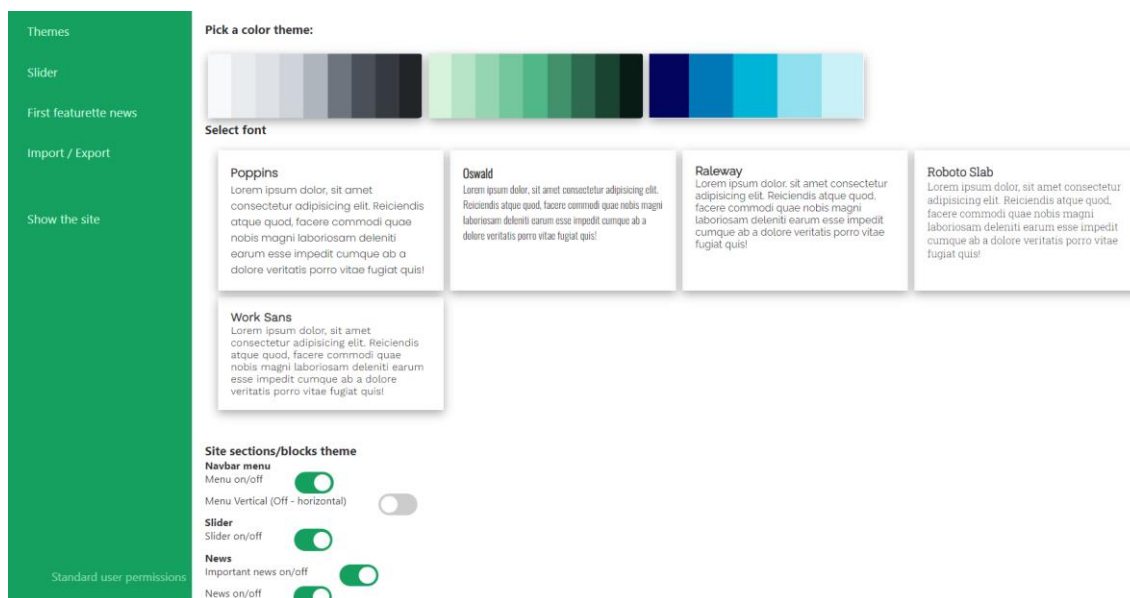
Themes

Slider

First featurette news

Import / Export

Show the site

Standard user permissions

Pick a color theme:

Select font

Poppins
Lorem ipsum dolor, sit amet consectetur adipisicing elit. Reiciendis atque quod, facere commodi quae nobis magni laboriosam deleniti earum esse impedit cumque ab a dolore veritatis porro vitae fugiat quis!

Oswald
Lorem ipsum dolor, sit amet consectetur adipisicing elit. Reiciendis atque quod, facere commodi quae nobis magni laboriosam deleniti earum esse impedit cumque ab a dolore veritatis porro vitae fugiat quis!

Raleway
Lorem ipsum dolor, sit amet consectetur adipisicing elit. Reiciendis atque quod, facere commodi quae nobis magni laboriosam deleniti earum esse impedit cumque ab a dolore veritatis porro vitae fugiat quis!

Roboto Slab
Lorem ipsum dolor, sit amet consectetur adipisicing elit. Reiciendis atque quod, facere commodi quae nobis magni laboriosam deleniti earum esse impedit cumque ab a dolore veritatis porro vitae fugiat quis!

Work Sans
Lorem ipsum dolor, sit amet consectetur adipisicing elit. Reiciendis atque quod, facere commodi quae nobis magni laboriosam deleniti earum esse impedit cumque ab a dolore veritatis porro vitae fugiat quis!

Site sections/blocks theme
Navbar menu
Menu on/off
Menu Vertical (Off - horizontal)
Slider
Slider on/off
News
Important news on/off
News on/off